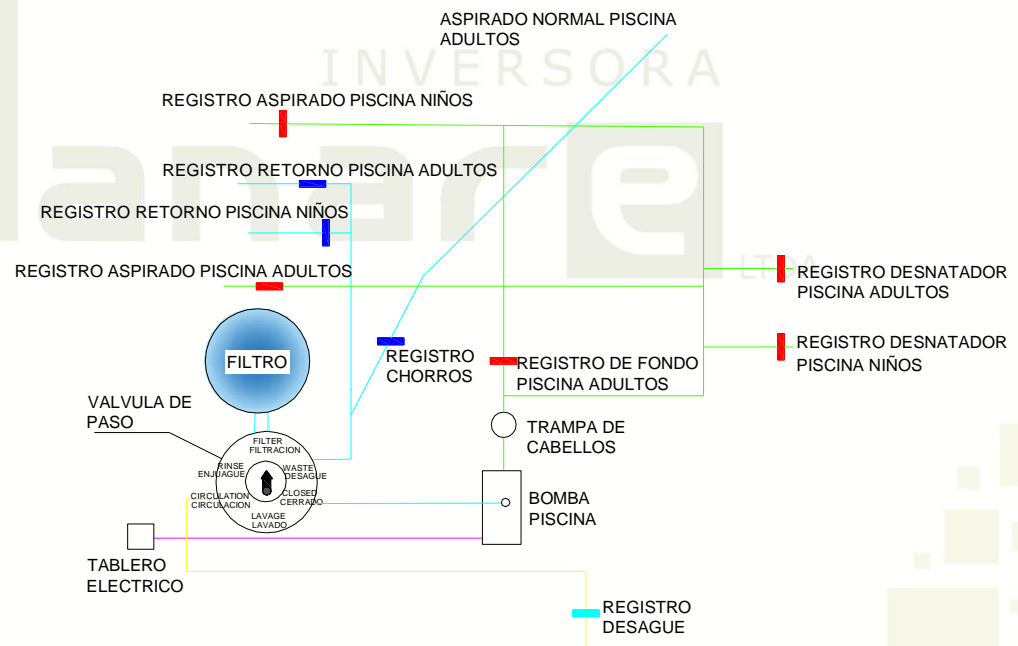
ASPIRADO NORMAL PISCINA ADULTOS

INVERSORA

REGISTRO ASPIRADO PISCINA NIÑOS

REGISTRO RETORNO PISCINA ADULTOS

REGISTRO RETORNO PISCINA NIÑOS

lanarel

LTDA

REGISTRO ASPIRADO PISCINA ADULTOS

REGISTRO DESNATADOR PISCINA ADULTOS

REGISTRO DESNATADOR PISCINA NIÑOS

FILTRO

REGISTRO CHORROS

REGISTRO DE FONDO PISCINA ADULTOS

VALVULA DE PASO

TRAMPA DE CABELLOS

FILTER FILTRACION

RINSE ENJUAGUE

WASTE DESAGUE

CIRCULATION CIRCULACION

CLOSED CERRADO

LAVAGE LAVADO

BOMBA PISCINA

TABLERO ELECTRICO

REGISTRO DESAGUE